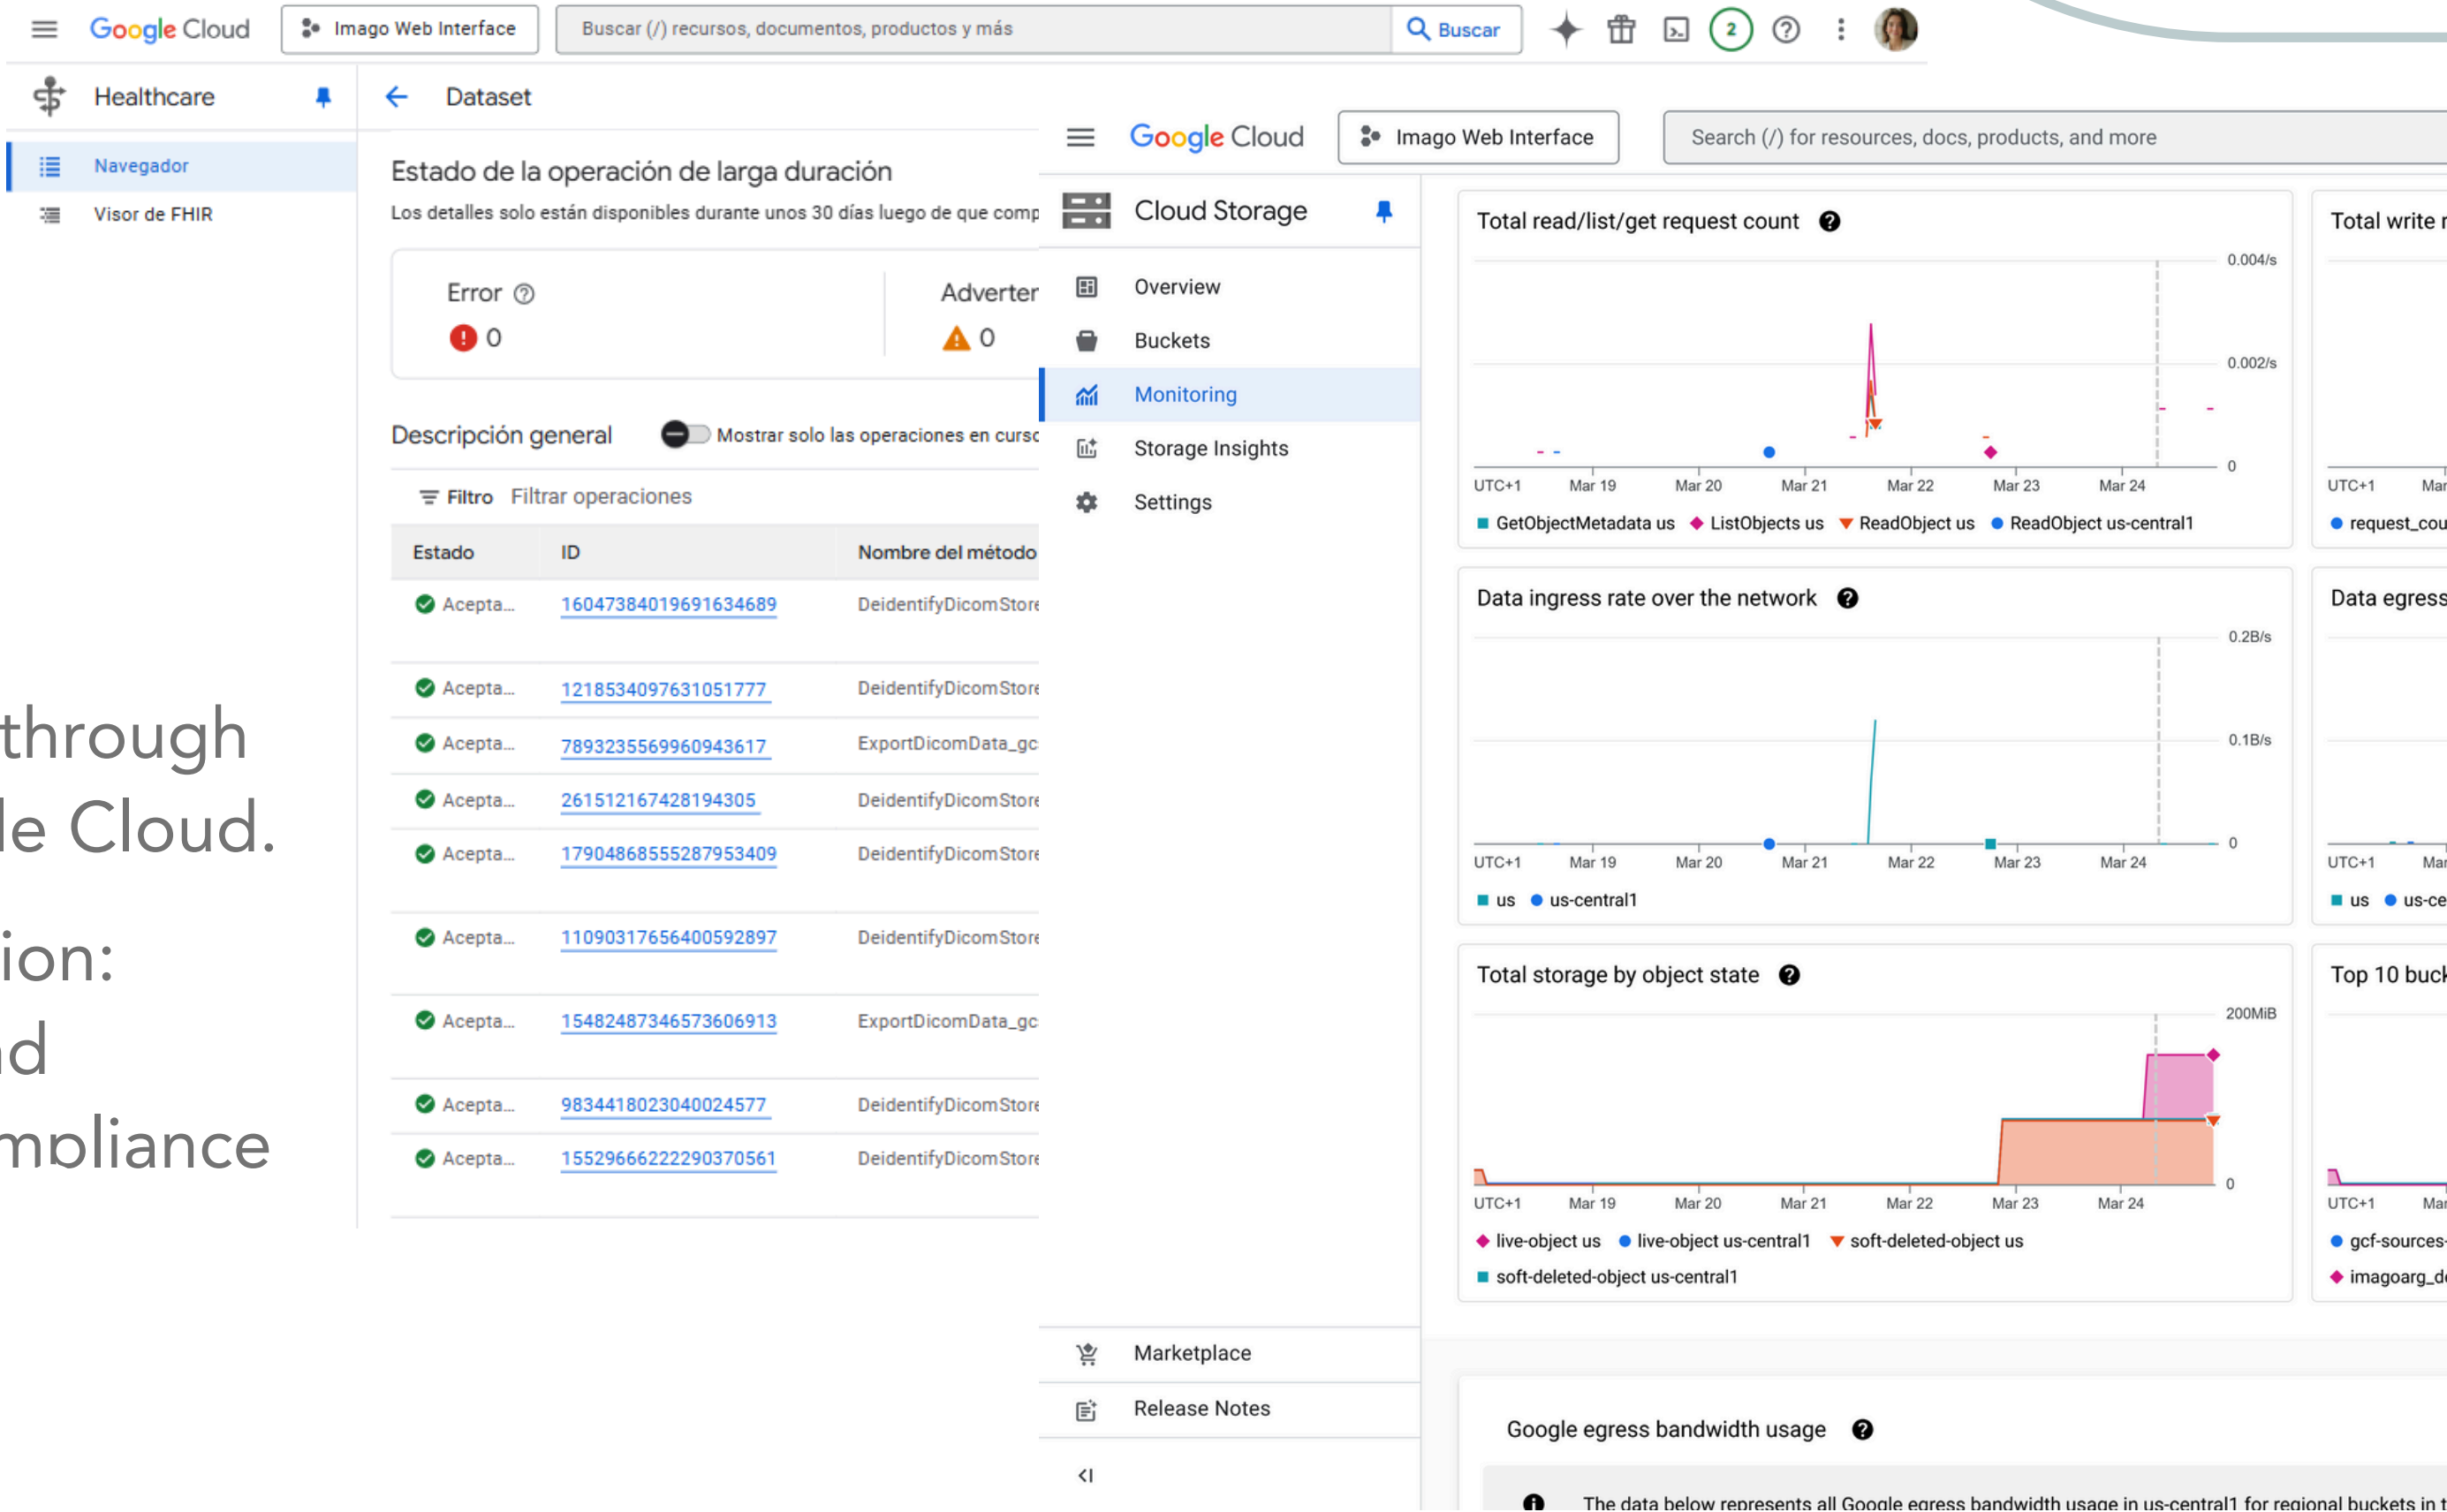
Google Cloud Imago Web Interface Buscar (/) recursos, documentos, productos y más Buscar 2

Healthcare
Navegador
Visor de FHIR

Dataset

Estado de la operación de larga duración
Los detalles solo están disponibles durante unos 30 días luego de que comp

Error 0
Adverter 0

Descripción general Mostrar solo las operaciones en curso

Filtro Filtrar operaciones

| Estado | ID | Nombre del método |
|---|---|---|
| Acepta... | 16047384019691634689 | DeidentifyDicomStore |
| Acepta... | 12185340976310517777 | DeidentifyDicomStore |
| Acepta... | 7893235569960943617 | ExportDicomData_gc |
| Acepta... | 261512167428194305 | DeidentifyDicomStore |
| Acepta... | 17904868555287953409 | DeidentifyDicomStore |
| Acepta... | 11090317656400592897 | DeidentifyDicomStore |
| Acepta... | 15482487346573606913 | ExportDicomData_gc |
| Acepta... | 9834418023040024577 | DeidentifyDicomStore |
| Acepta... | 15529666222290370561 | DeidentifyDicomStore |

through
le Cloud.
ion:
d
mpliance

Google Cloud Imago Web Interface Search (/) for resources, docs, products, and more

Cloud Storage
Overview
Buckets
Monitoring
Storage Insights
Settings
Marketplace
Release Notes

Total read/list/get request count
0.004/s 0.002/s 0
UTC+1 Mar 19 Mar 20 Mar 21 Mar 22 Mar 23 Mar 24
GetObjectMetadata us ListObjects us ReadObject us ReadObject us-central1

Total write r
UTC+1 Mar
request_cou

Data ingress rate over the network
0.2B/s 0.1B/s 0
UTC+1 Mar 19 Mar 20 Mar 21 Mar 22 Mar 23 Mar 24
us us-central1

Data egress
UTC+1 Mar
us us-ce

Total storage by object state
200MiB 0
UTC+1 Mar 19 Mar 20 Mar 21 Mar 22 Mar 23 Mar 24
live-object us live-object us-central1 soft-deleted-object us
soft-deleted-object us-central1

Top 10 buck
UTC+1 Mar
gcf-sources-
imagoarg_d

Google egress bandwidth usage
The data below represents all Google egress bandwidth usage in us-central1 for regional buckets in t